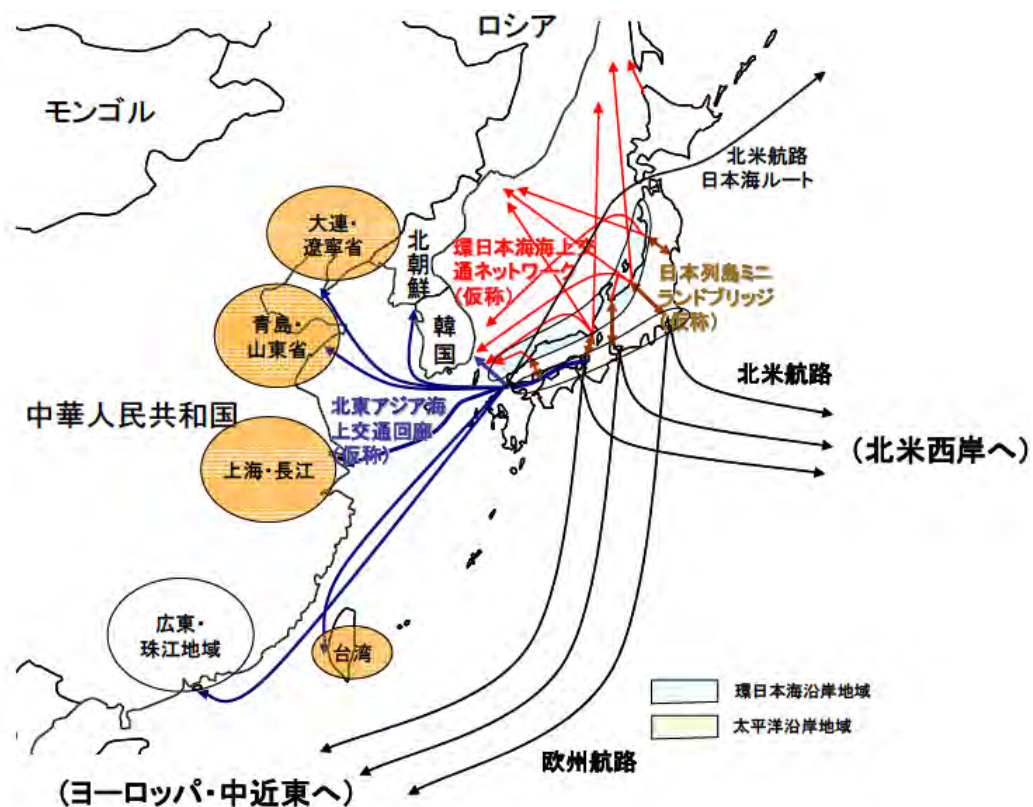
ロシア

モンゴル

北米航路
日本海ルート

大連・
遼寧省

北朝鮮

環日本海海上交通ネットワーク（仮称）

日本列島ミニランドブリッジ（仮称）

青島・
山東省

韓国

北米航路

中華人民共和国

北東アジア海上交通回廊（仮称）

（北米西岸へ）

上海・長江

広東・
珠江地域

台湾

環日本海沿岸地域
太平洋沿岸地域

欧州航路

（ヨーロッパ・中近東へ）